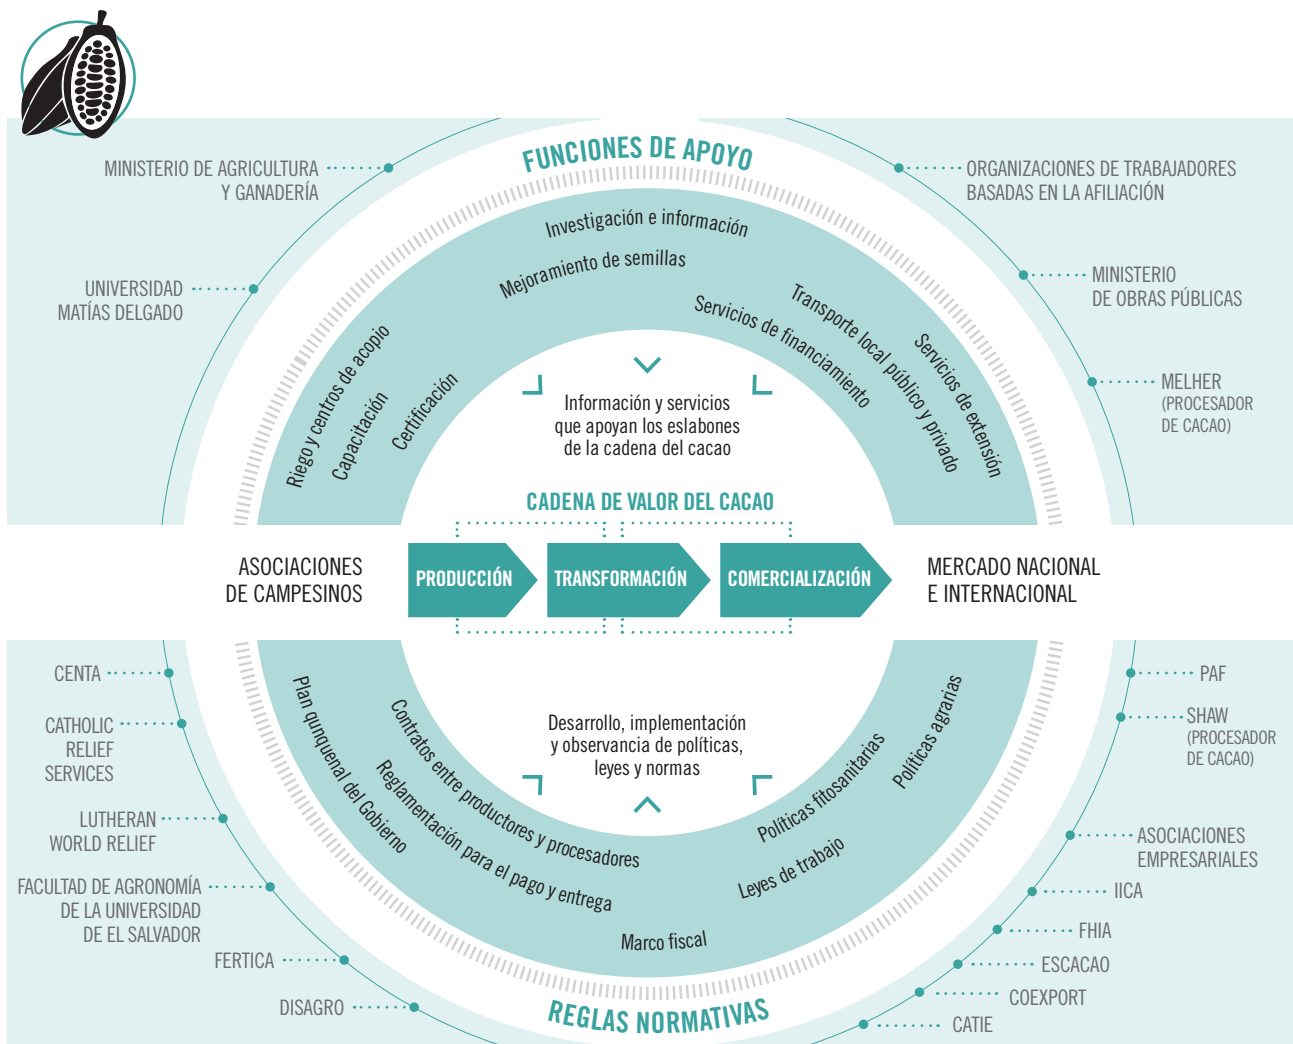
FUNCIONES DE APOYO

MINISTERIO DE AGRICULTURA Y GANADERÍA

UNIVERSIDAD MATÍAS DELGADO

ORGANIZACIONES DE TRABAJADORES BASADAS EN LA AFILIACIÓN

MINISTERIO DE OBRAS PÚBLICAS

MELHER (PROCESADOR DE CACAO)

Investigación e información

Mejoramiento de semillas

Servicios de financiamiento

Transporte local público y privado

Servicios de extensión

Riego y centros de acopio

Capacitación

Certificación

Información y servicios que apoyan los eslabones de la cadena del cacao

CADENA DE VALOR DEL CACAO

ASOCIACIONES DE CAMPESINOS

PRODUCCIÓN

TRANSFORMACIÓN

COMERCIALIZACIÓN

MERCADO NACIONAL E INTERNACIONAL

Desarrollo, implementación y observancia de políticas, leyes y normas

Plan quinquenal del Gobierno

Contratos entre productores y procesadores

Reglamentación para el pago y entrega

Marco fiscal

Leyes de trabajo

Políticas fitosanitarias

Políticas agrarias

CENTA

CATHOLIC RELIEF SERVICES

LUTHERAN WORLD RELIEF

FACULTAD DE AGRONOMÍA DE LA UNIVERSIDAD DE EL SALVADOR

FERTICA

DISAGRO

PAF

SHAW (PROCESADOR DE CACAO)

ASOCIACIONES EMPRESARIALES

IICA

FHIA

ESCACAO

COEXPORT

CATIE

REGLAS NORMATIVAS